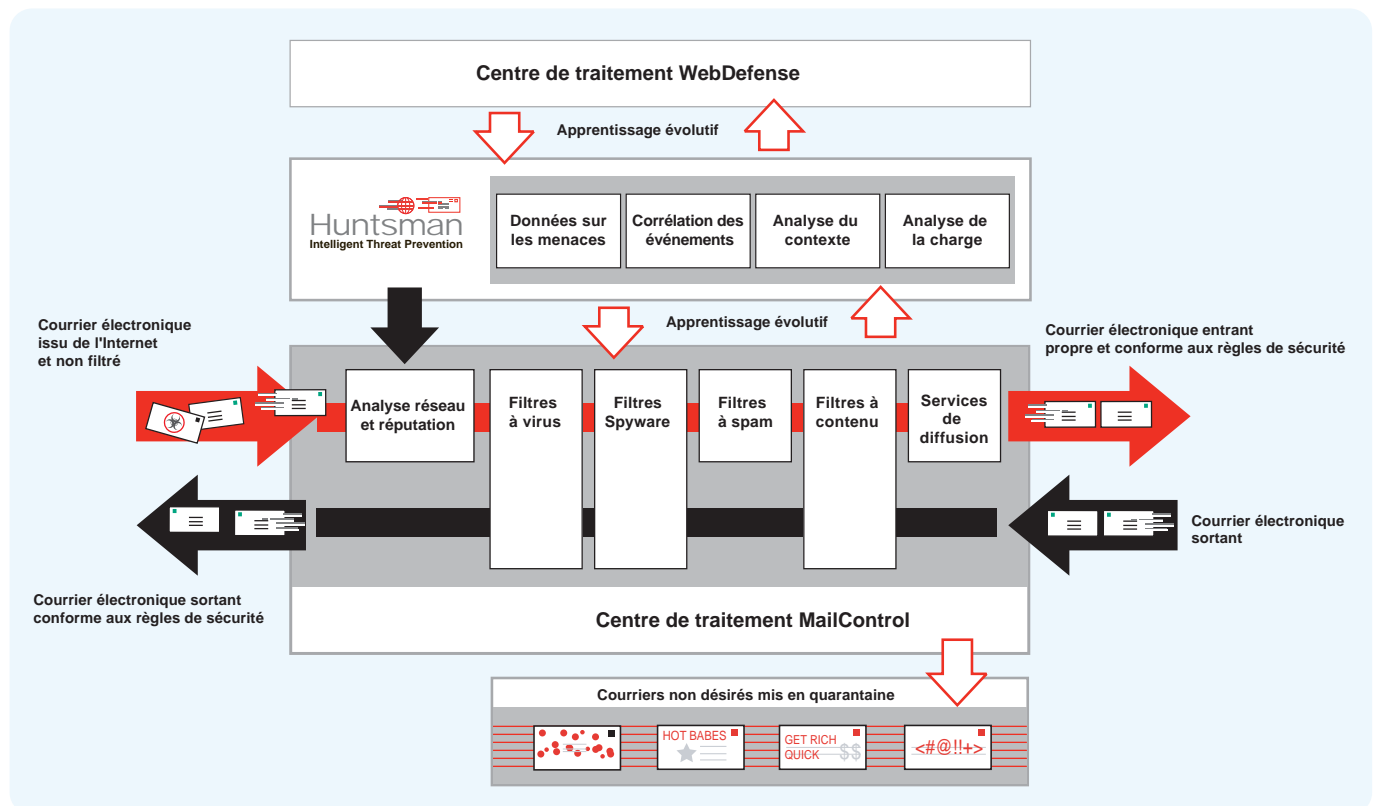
Centre de traitement WebDefense

Apprentissage évolutif

Huntsman
Intelligent Threat Prevention

Données sur les menaces

Corrélation des événements

Analyse du contexte

Analyse de la charge

Apprentissage évolutif

Courrier électronique issu de l'Internet et non filtré

Courrier électronique entrant propre et conforme aux règles de sécurité

Analyse réseau et réputation

Filtres à virus

Filtres Spyware

Filtres à spam

Filtres à contenu

Services de diffusion

Courrier électronique sortant

Courrier électronique sortant conforme aux règles de sécurité

Centre de traitement MailControl

Courriers non désirés mis en quarantaine

HOT BABES

GET RICH QUICK $$

<#@!!+>